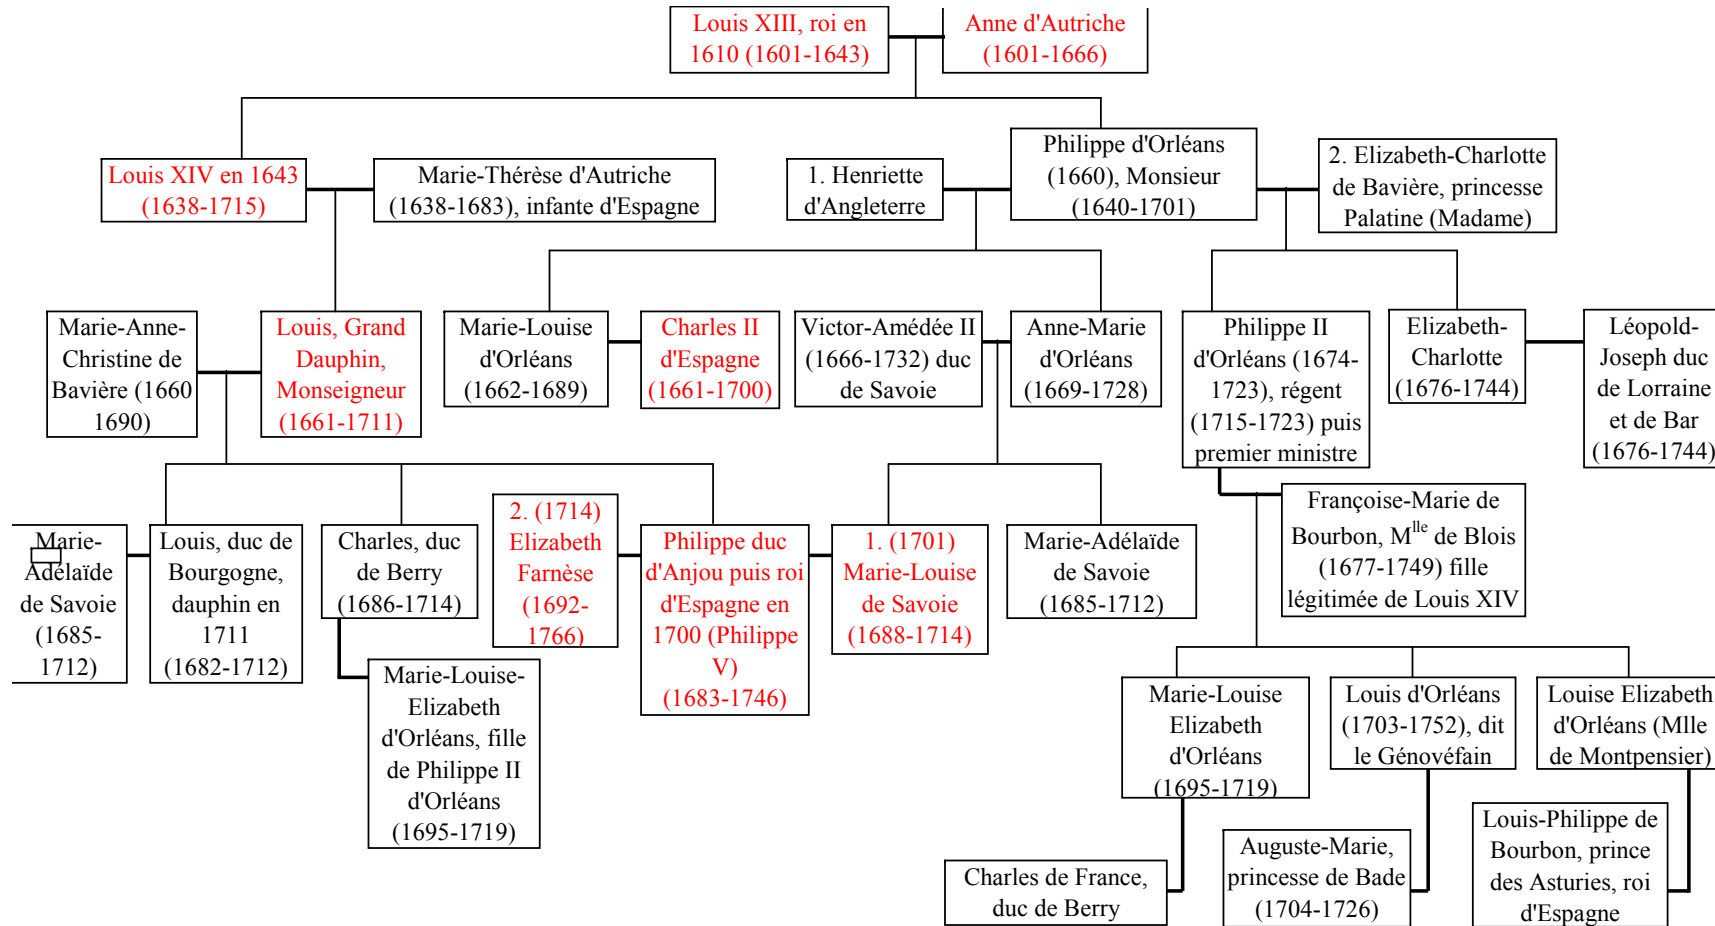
Louis XIII, roi en 1610 (1601-1643)

Anne d'Autriche (1601-1666)

Louis XIV en 1643 (1638-1715)

Marie-Thérèse d'Autriche (1638-1683), infante d'Espagne

1. Henriette d'Angleterre

Philippe d'Orléans (1660), Monsieur (1640-1701)

2. Elizabeth-Charlotte de Bavière, princesse Palatine (Madame)

Marie-Anne-Christine de Bavière (1660 1690)

Louis, Grand Dauphin, Monseigneur (1661-1711)

Marie-Louise d'Orléans (1662-1689)

Charles II d'Espagne (1661-1700)

Victor-Amédée II (1666-1732) duc de Savoie

Anne-Marie d'Orléans (1669-1728)

Philippe II d'Orléans (1674-1723), régent (1715-1723) puis premier ministre

Elizabeth-Charlotte (1676-1744)

Léopold-Joseph duc de Lorraine et de Bar (1676-1744)

Marie-Adélaïde de Savoie (1685-1712)

Louis, duc de Bourgogne, dauphin en 1711 (1682-1712)

Charles, duc de Berry (1686-1714)

2. (1714) Elizabeth Farnèse (1692-1766)

Philippe duc d'Anjou puis roi d'Espagne en 1700 (Philippe V) (1683-1746)

1. (1701) Marie-Louise de Savoie (1688-1714)

Marie-Adélaïde de Savoie (1685-1712)

Françoise-Marie de Bourbon, M$^{lle}$ de Blois (1677-1749) fille légitimée de Louis XIV

Marie-Louise-Elizabeth d'Orléans, fille de Philippe II d'Orléans (1695-1719)

Marie-Louise Elizabeth d'Orléans (1695-1719)

Louis d'Orléans (1703-1752), dit le Génovéfain

Louise Elizabeth d'Orléans (Mlle de Montpensier)

Charles de France, duc de Berry

Auguste-Marie, princesse de Bade (1704-1726)

Louis-Philippe de Bourbon, prince des Asturies, roi d'Espagne